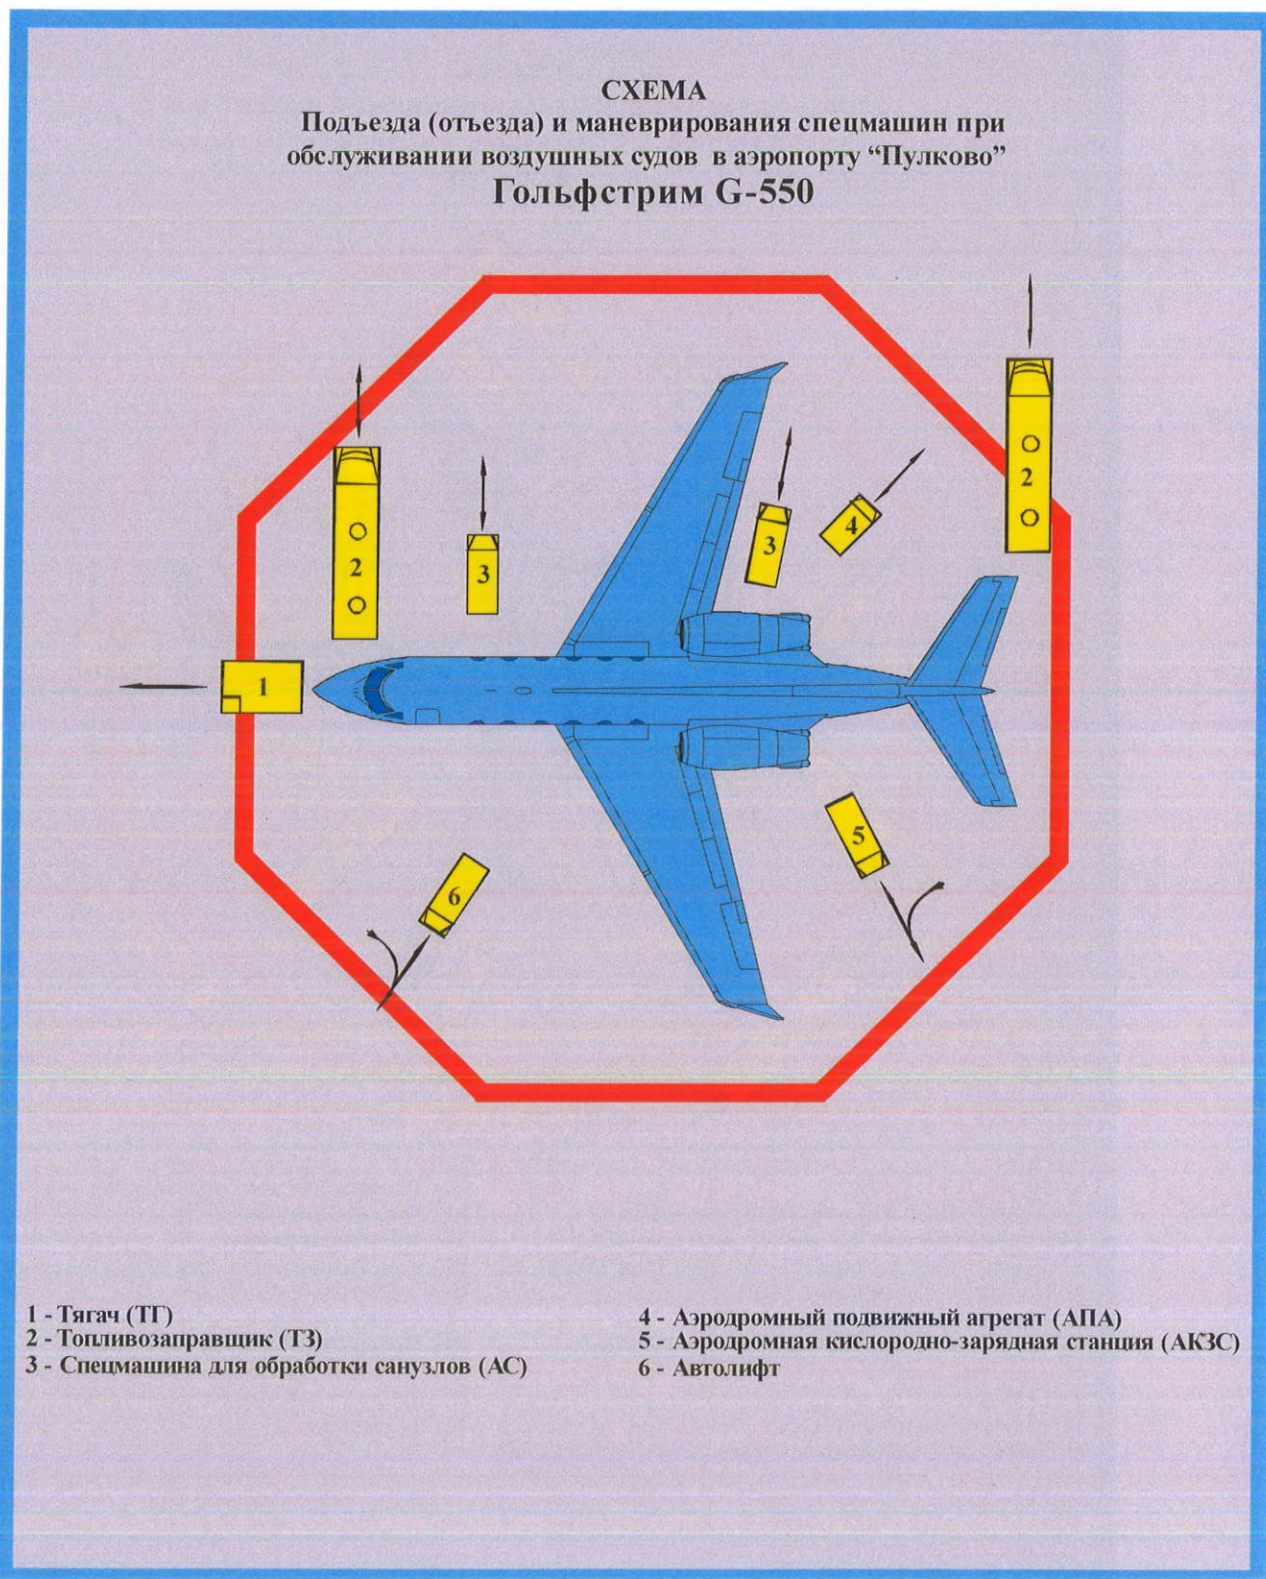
СХЕМА
Подъезда (отъезда) и маневрирования спецмашин при обслуживании воздушных судов в аэропорту "Пулково"
Гольфстрим G-550

2

3

3

4

2

1

5

6

1 - Тягач (ТГ)
2 - Топливозаправщик (ТЗ)
3 - Спецмашина для обработки санузлов (АС)

4 - Аэродромный подвижный агрегат (АПА)
5 - Аэродромная кислородно-зарядная станция (АКЗС)
6 - Автолифт